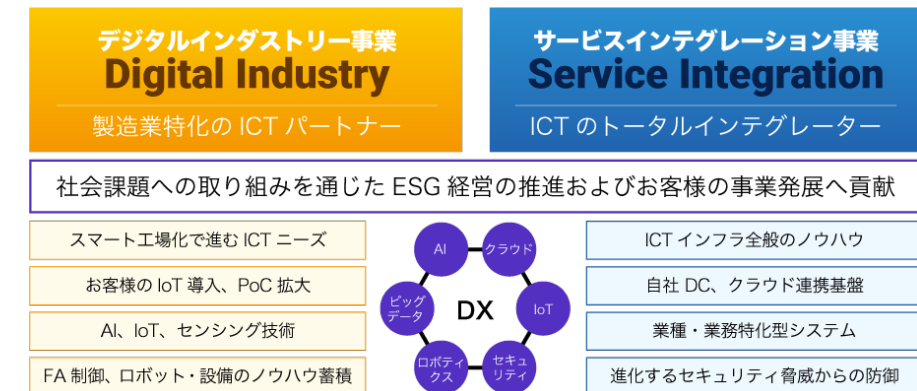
デジタルインダストリー事業
Digital Industry
製造業特化の ICT パートナー

サービスインテグレーション事業
Service Integration
ICT のトータルインテグレーター

社会課題への取り組みを通じた ESG 経営の推進およびお客様の事業発展へ貢献

スマート工場化で進む ICT ニーズ
お客様の IoT 導入、PoC 拡大
AI、IoT、センシング技術
FA 制御、ロボット・設備のノウハウ蓄積

AI
クラウド
ビッグデータ
DX
IoT
ロボティクス
セキュリティ

ICT インフラ全般のノウハウ
自社 DC、クラウド連携基盤
業種・業務特化型システム
進化するセキュリティ脅威からの防御